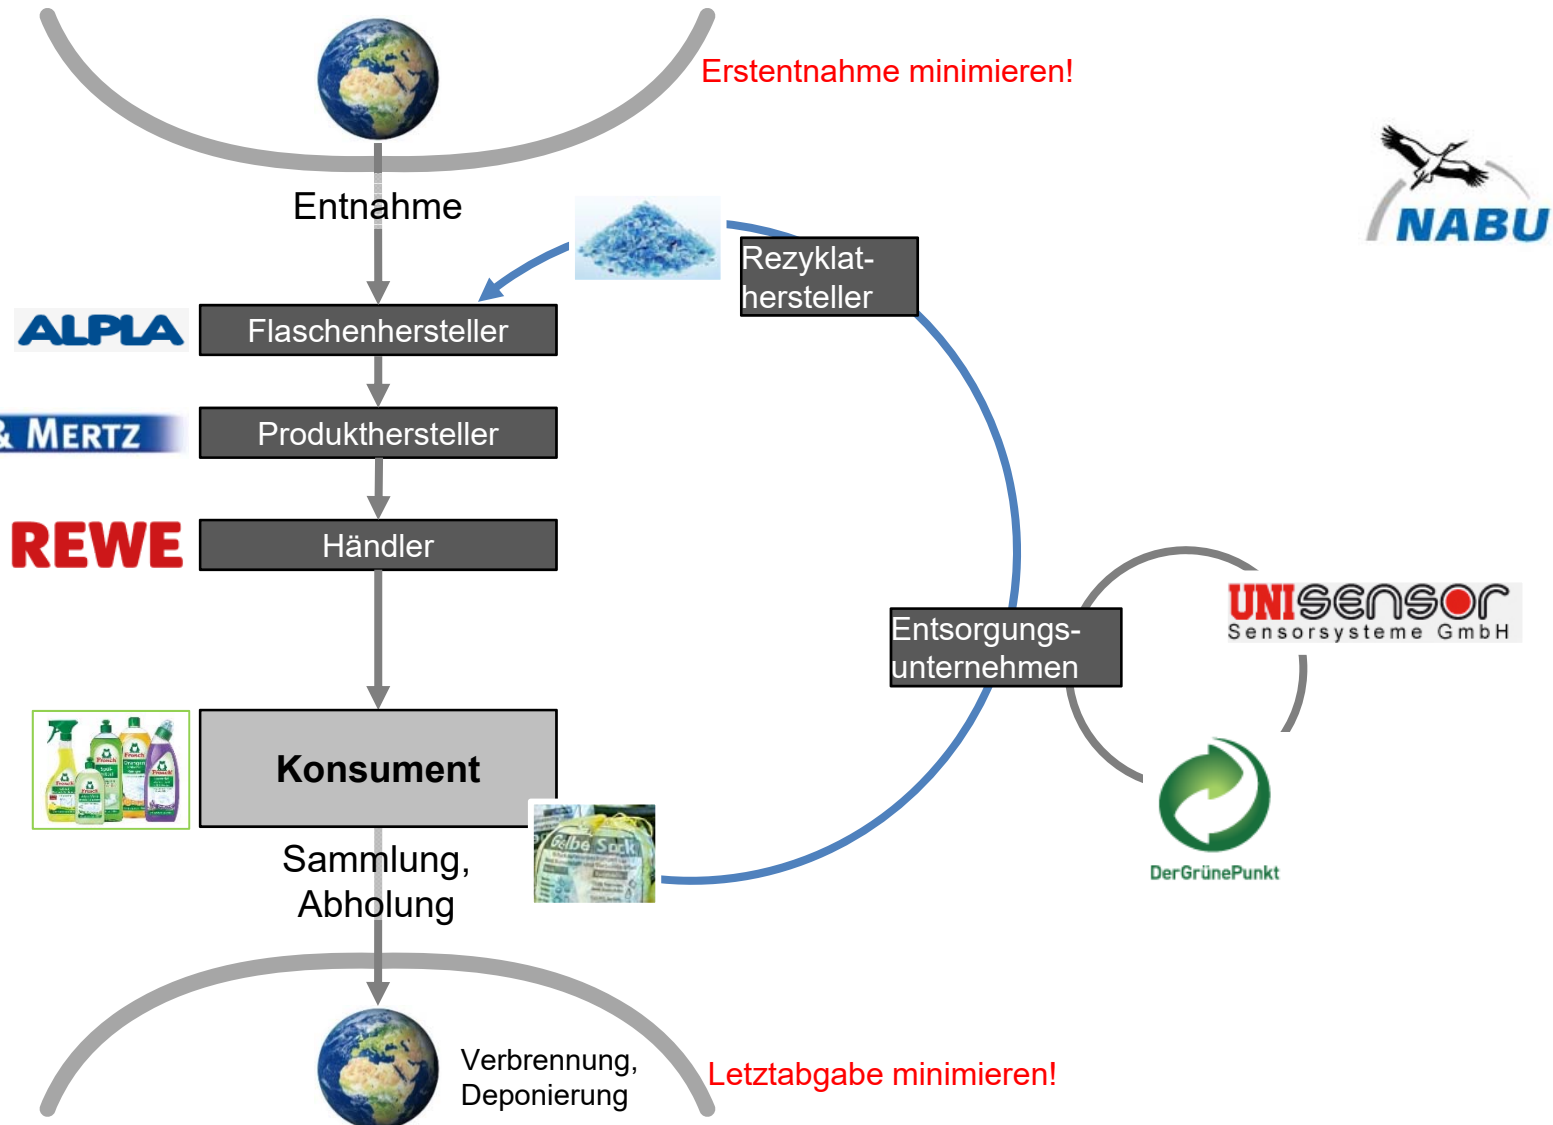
Erstentnahme minimieren!

NABU

Entnahme

Rezyklathersteller

ALPLA

Flaschenhersteller

& MERTZ

Produkthersteller

REWE

Händler

Entsorgungsunternehmen

UNISENSOR
Sensorsysteme GmbH

Konsument

Gelbe Sack

DerGrünePunkt

Sammlung, Abholung

Verbrennung, Deponierung

Letztabgabe minimieren!